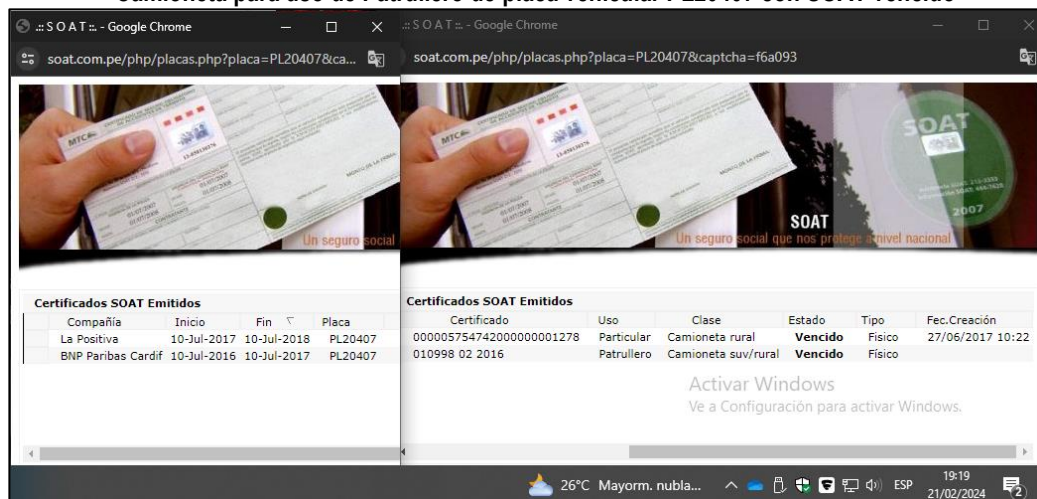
Camioneta para uso de Patrullero de placa vehicular PL20407 con SOAT vencido

.:: S O A T ::. - Google Chrome

soat.com.pe/php/placas.php?placa=PL20407&ca...

MTC

Un seguro social

Certificados SOAT Emitidos

| Compañía | Inicio | Fin | Placa |
|---|---|---|---|
| La Positiva | 10-Jul-2017 | 10-Jul-2018 | PL20407 |
| BNP Paribas Cardif | 10-Jul-2016 | 10-Jul-2017 | PL20407 |

.:: S O A T ::. - Google Chrome

soat.com.pe/php/placas.php?placa=PL20407&captcha=f6a093

SOAT

2007

SOAT

Un seguro social que nos protege a nivel nacional

Certificados SOAT Emitidos

| Certificado | Uso | Clase | Estado | Tipo | Fec.Creación |
|---|---|---|---|---|---|
| 0000057547420000000001278 | Particular | Camioneta rural | Vencido | Fisico | 27/06/2017 10:22 |
| 010998 02 2016 | Patrullero | Camioneta suv/rural | Vencido | Fisico | |

Activar Windows
Ve a Configuración para activar Windows.

26°C Mayorm. nubla... ESP 19:19 21/02/2024 2